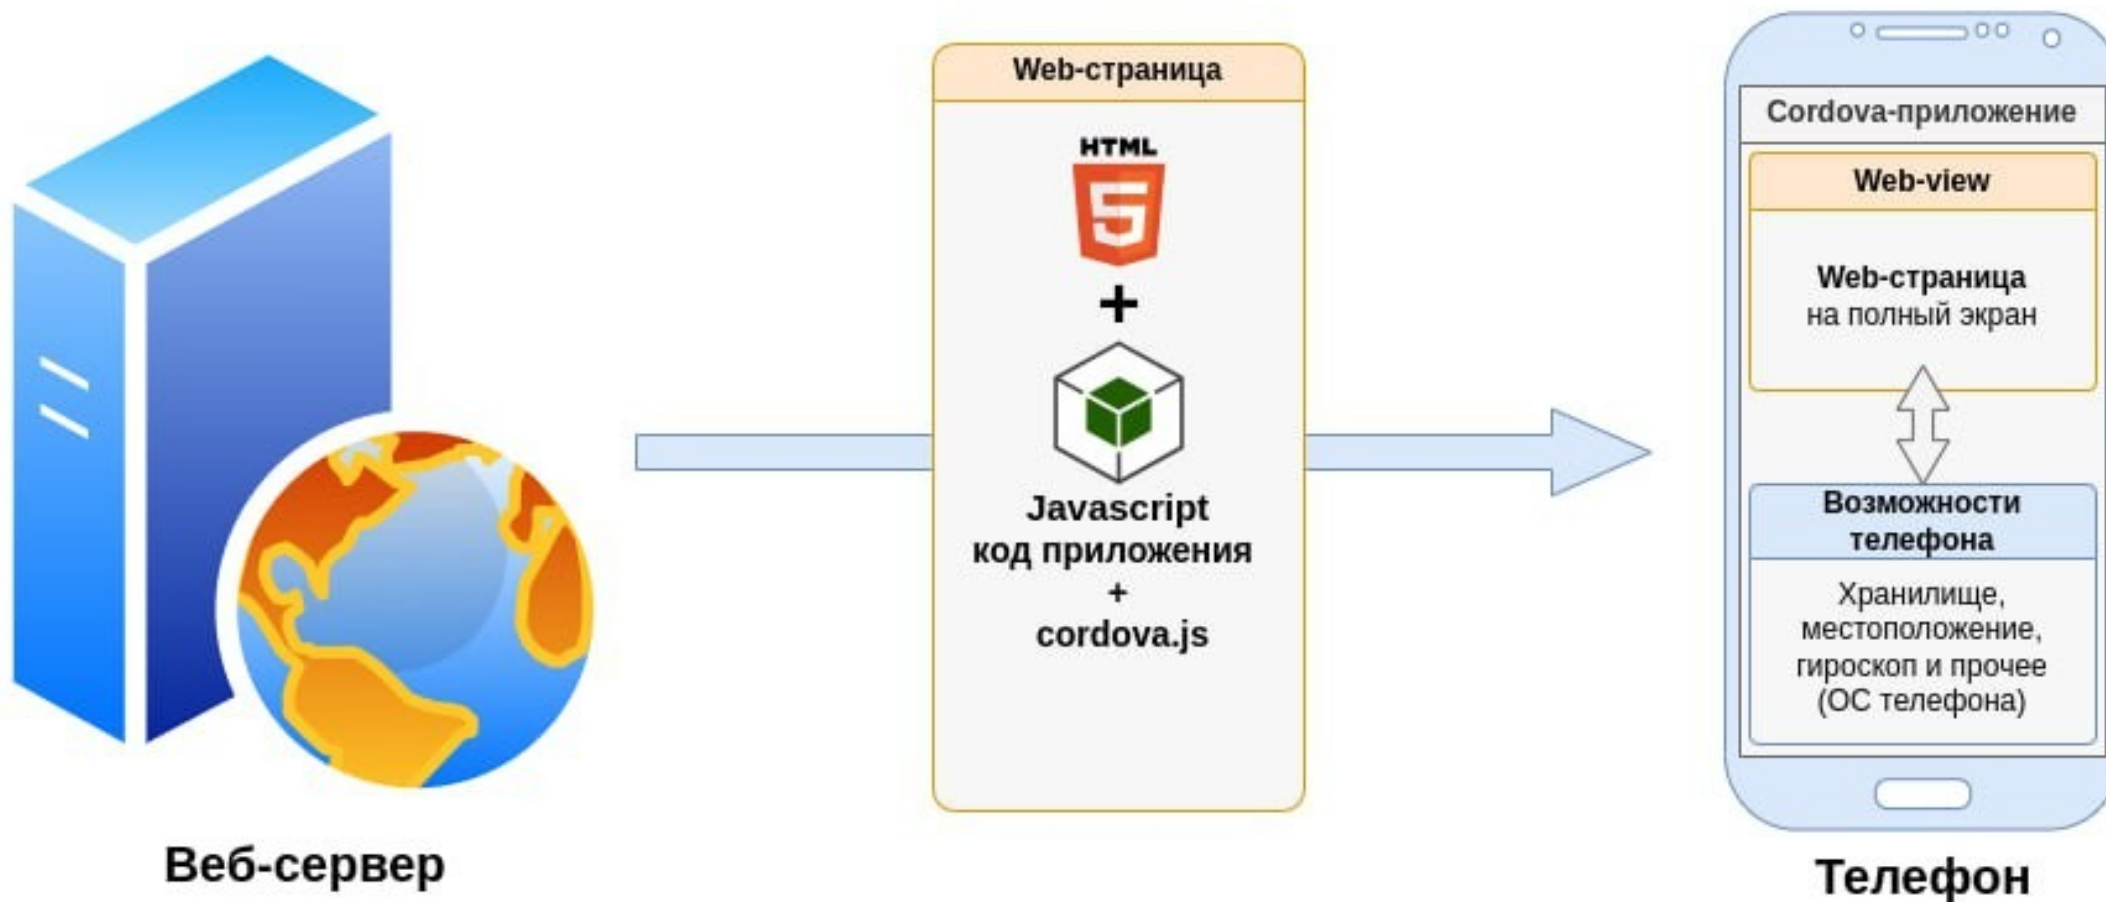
Web-страница

HTML
5
+

Javascript код приложения + cordova.js

Cordova-приложение

Web-view

Web-страница на полный экран

Возможности телефона

Хранилище, местоположение, гироскоп и прочее (ОС телефона)

Веб-сервер

Телефон